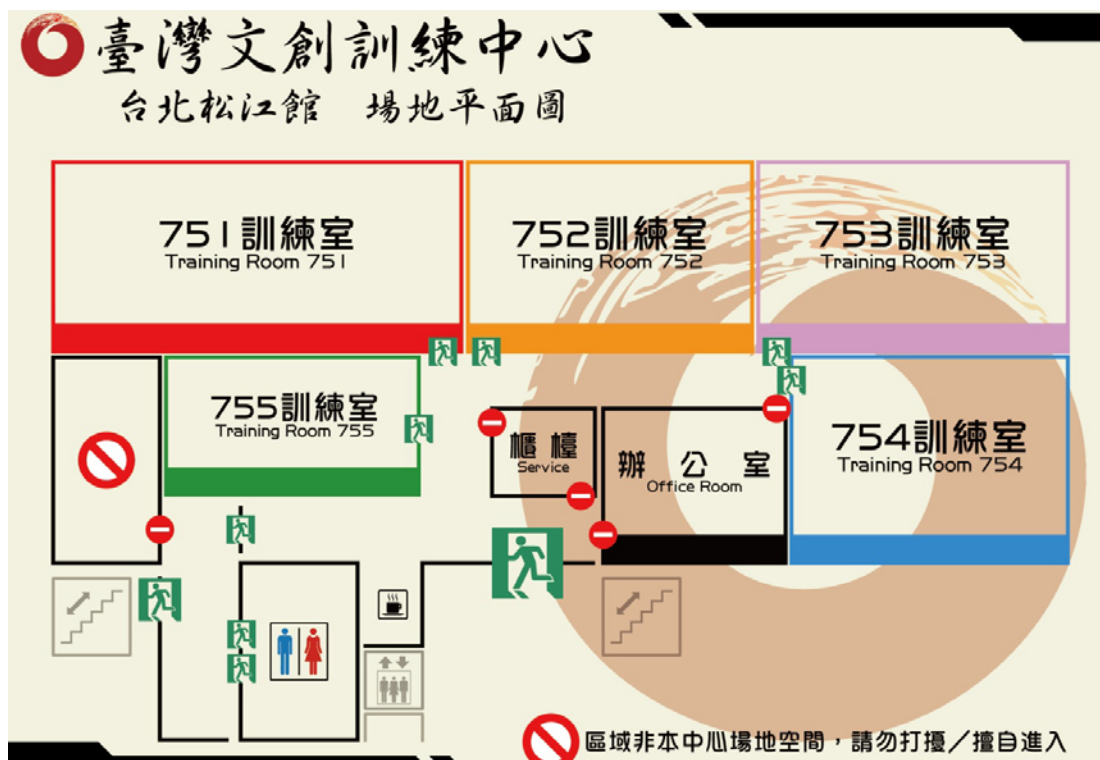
臺灣文創訓練中心
台北松江館　場地平面圖

751訓練室
Training Room 751

752訓練室
Training Room 752

753訓練室
Training Room 753

755訓練室
Training Room 755

櫃檯
Service

辦公室
Office Room

754訓練室
Training Room 754

區域非本中心場地空間，請勿打擾／擅自進入